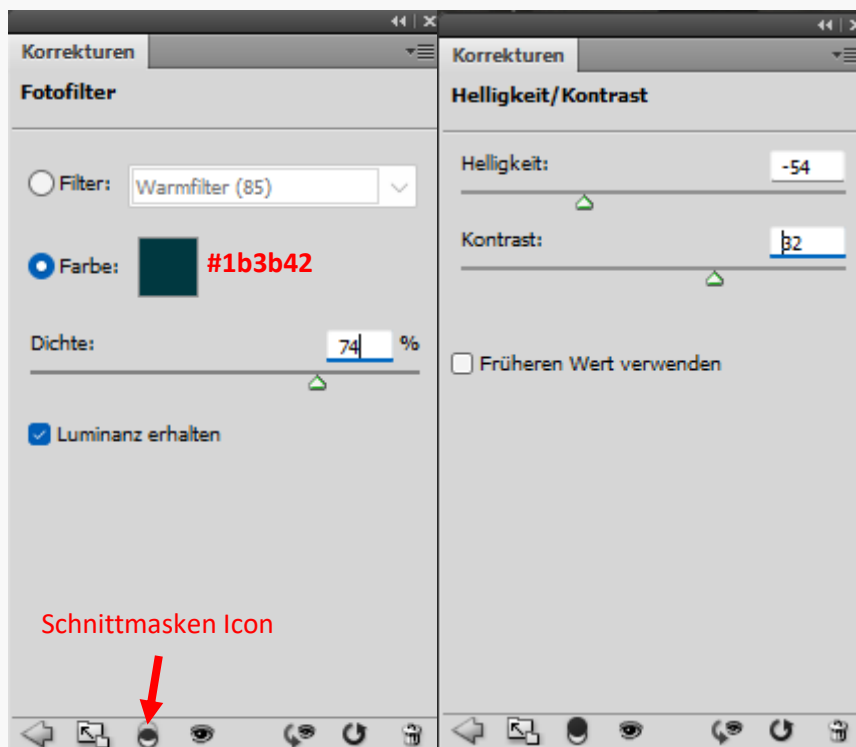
Korrekturen

Fotofilter

Filter: Warmfilter (85)

Farbe: #1b3b42

Dichte: 74 %

Luminanz erhalten

Schnittmasken Icon

Korrekturen

Helligkeit/Kontrast

Helligkeit: -54

Kontrast: 32

Früheren Wert verwenden